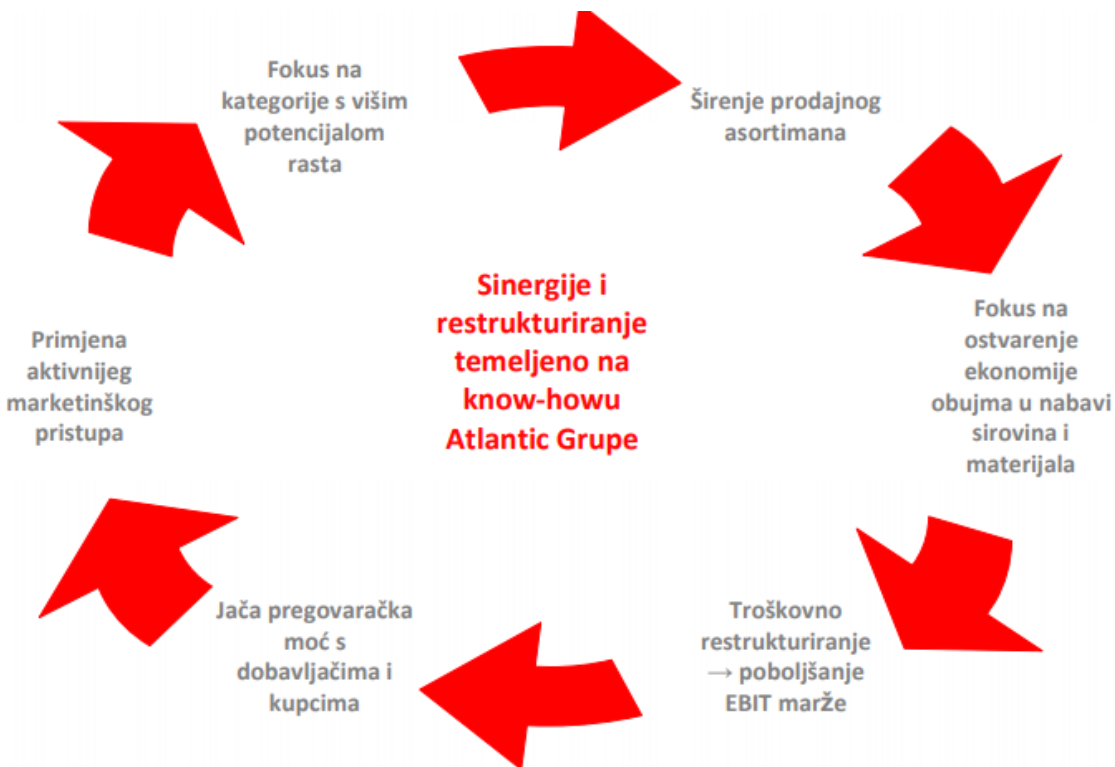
Fokus na kategorije s višim potencijalom rasta

Širenje prodajnog asortimana

Fokus na ostvarenje ekonomije obujma u nabavi sirovina i materijala

Troškovno restrukturiranje → poboljšanje EBIT marže

Jača pregovaračka moć s dobavljačima i kupcima

Primjena aktivnijeg marketinškog pristupa

Sinergije i restrukturiranje temeljeno na know-howu Atlantic Grupe